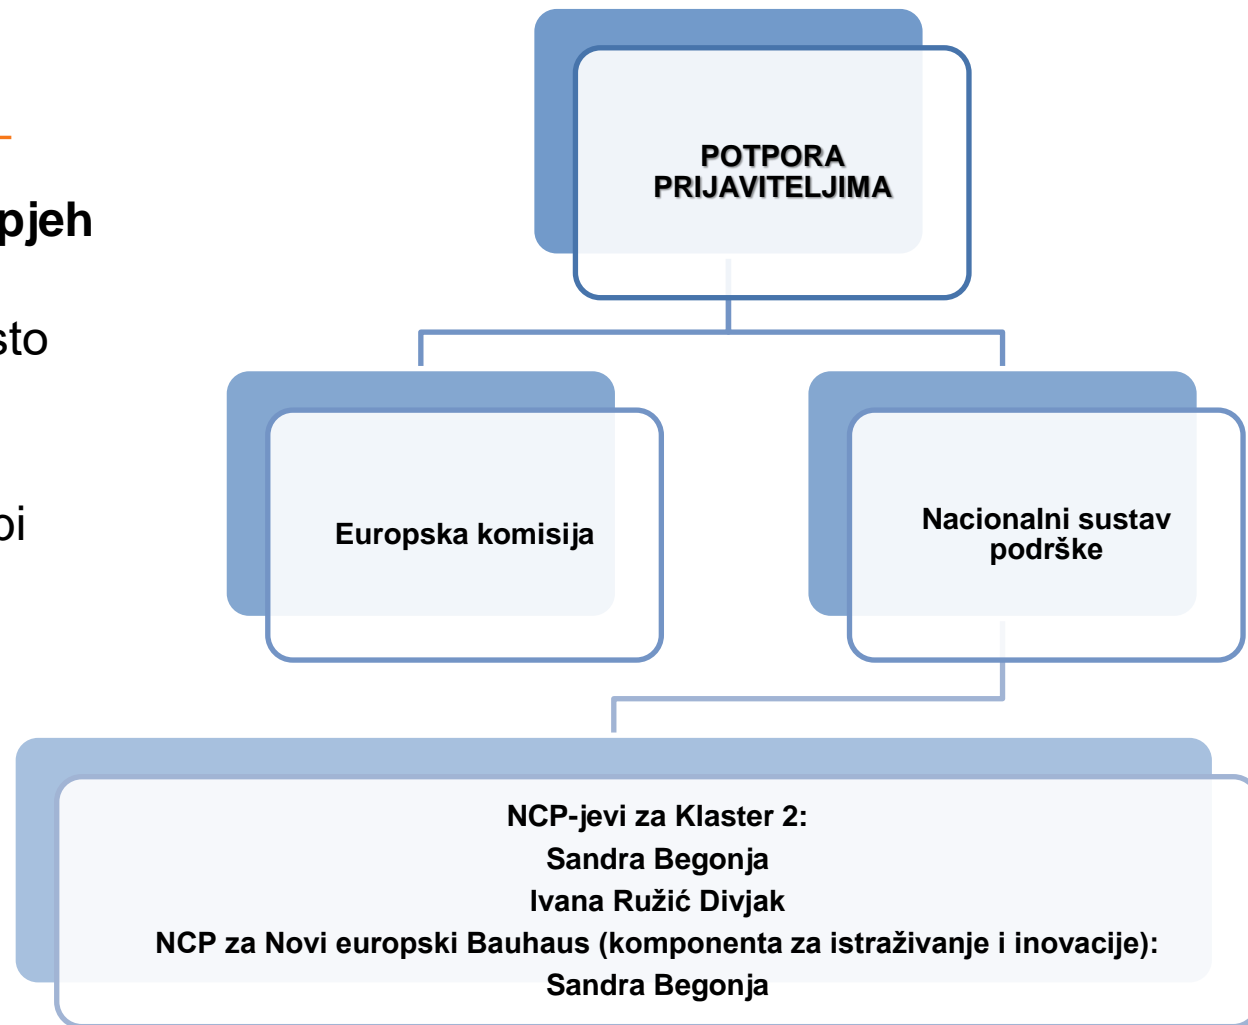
pjeh

sto

oi

POTPORA PRIJAVITELJIMA

Europska komisija

Nacionalni sustav podrške

NCP-jevi za Klaster 2:
Sandra Begonja
Ivana Ružić Divjak
NCP za Novi europski Bauhaus (komponenta za istraživanje i inovacije):
Sandra Begonja